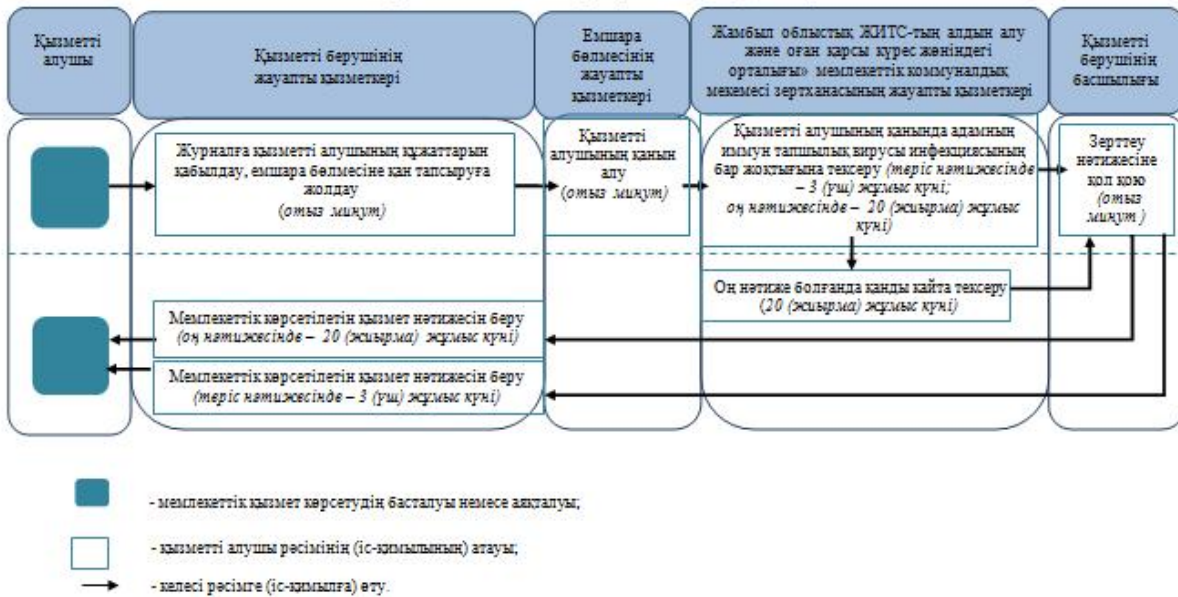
Қызметті алушы

Қызметті берушінің жауапты қызметкері

Емшара бөлмесінің жауапты қызметкері

Жамбыл облыстық ЖИТС-тың алдын алу және оған қарсы күрес жөніндегі орталығы» мемлекеттік коммуналдық мекемесі зертханасының жауапты қызметкері

Қызметті берушінің басшылығы

Журналға қызметті алушының құжаттарын қабылдау, емшара бөлмесіне қан тапсыруға жолдау (отыз минут)

Қызметті алушының қанын алу (отыз минут)

Қызметті алушының қанында адамның иммун тапшылық вирусы инфекциясының бар жоқтығына тексеру (теріс нәтижесінде – 3 (үш) жұмыс күні; оң нәтижесінде – 20 (жиырма) жұмыс күні)

Зерттеу нәтижесіне қол қою (отыз минут)

Оң нәтиже болғанда қанды қайта тексеру (20 (жиырма) жұмыс күні)

Мемлекеттік көрсетілетін қызмет нәтижесін беру (оң нәтижесінде – 20 (жиырма) жұмыс күні)

Мемлекеттік көрсетілетін қызмет нәтижесін беру (теріс нәтижесінде – 3 (үш) жұмыс күні)

- мемлекеттік қызмет көрсетудің басталуы немесе аяқталуы;

- қызметті алушы рәсімінің (іс-қимылының) атауы;

- келесі рәсімге (іс-қимылға) өту.